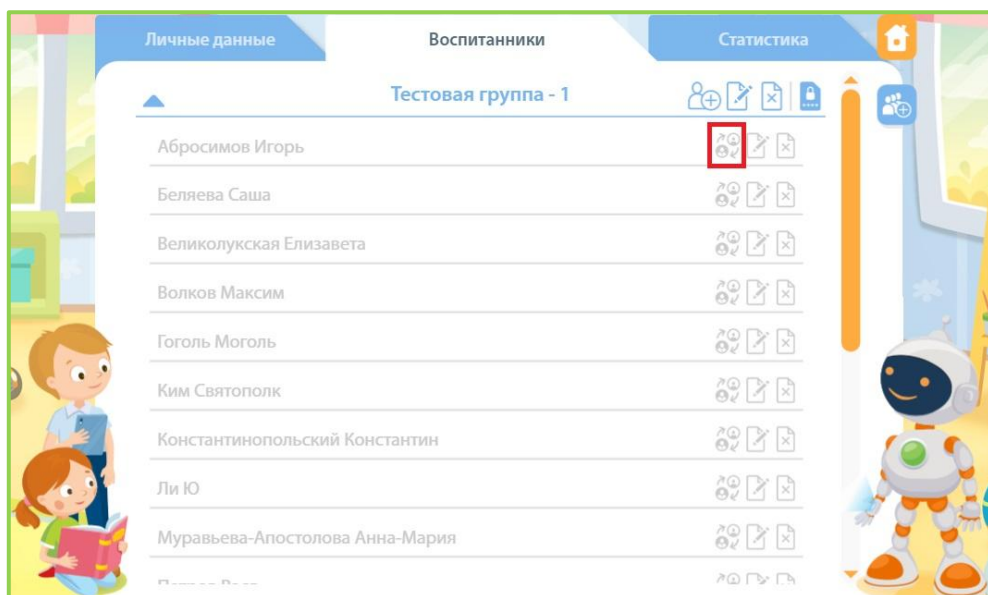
Личные данные
Воспитанники
Статистика

Тестовая группа - 1

Абросимов Игорь
Беляева Саша
Великолукская Елизавета
Волков Максим
Гоголь Моголь
Ким Святополк
Константинопольский Константин
Ли Ю
Муравьева-Апостолова Анна-Мария
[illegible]